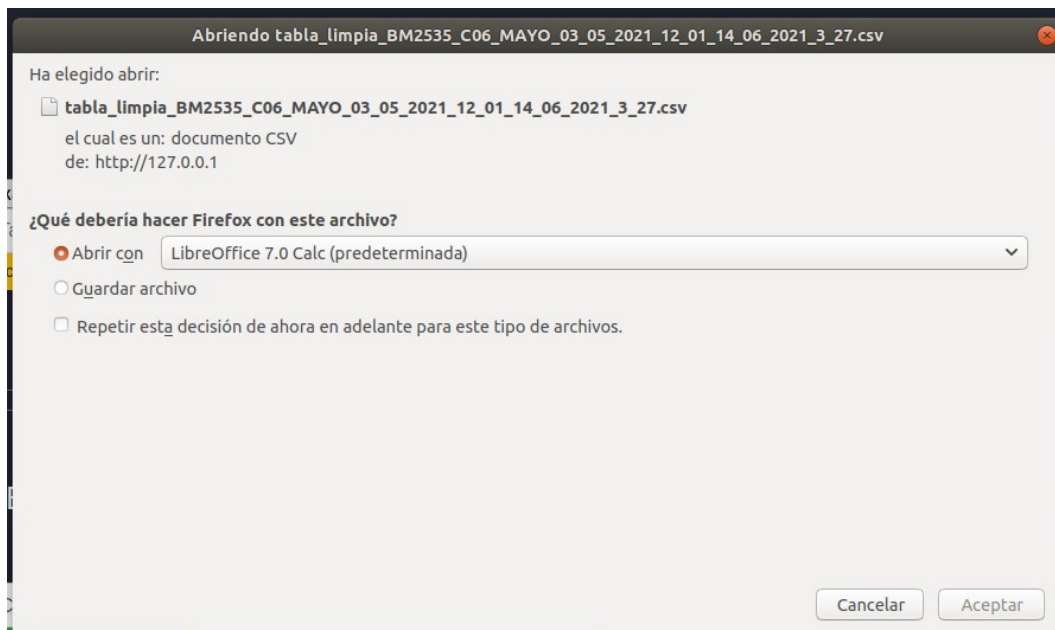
Abriendo tabla_limpia_BM2535_C06_MAYO_03_05_2021_12_01_14_06_2021_3_27.csv

Ha elegido abrir:

tabla_limpia_BM2535_C06_MAYO_03_05_2021_12_01_14_06_2021_3_27.csv

el cual es un: documento CSV
de: http://127.0.0.1

¿Qué debería hacer Firefox con este archivo?

Abrir con LibreOffice 7.0 Calc (predeterminada)

Guardar archivo

Repetir esta decisión de ahora en adelante para este tipo de archivos.

Cancelar Aceptar